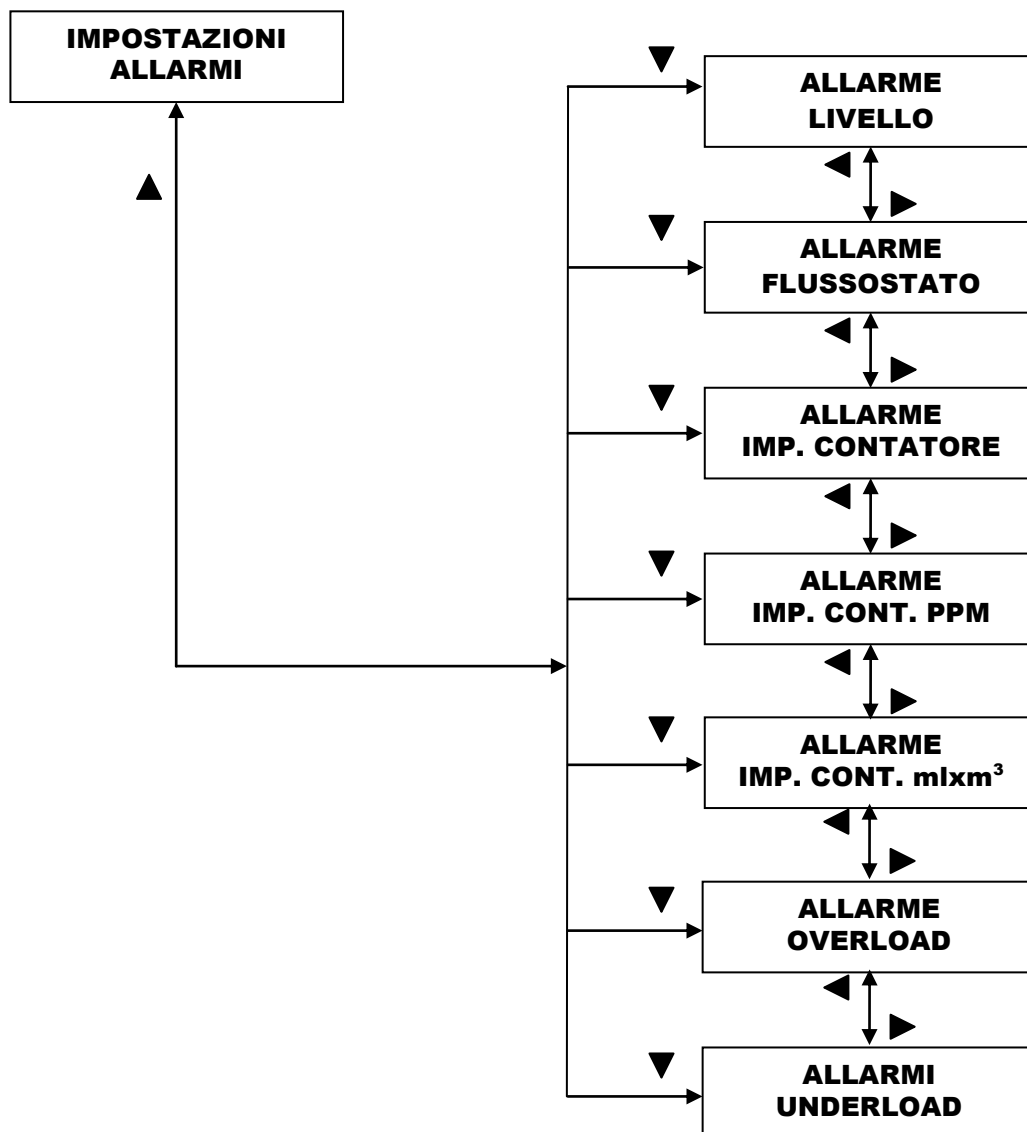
IMPOSTAZIONI ALLARMI

▲

▼ ALLARME LIVELLO

◀ ▶

▼ ALLARME FLUSSOSTATO

◀ ▶

▼ ALLARME IMP. CONTATORE

◀ ▶

▼ ALLARME IMP. CONT. PPM

◀ ▶

▼ ALLARME IMP. CONT. mlxm$^3$

◀ ▶

▼ ALLARME OVERLOAD

◀ ▶

▼ ALLARMI UNDERLOAD